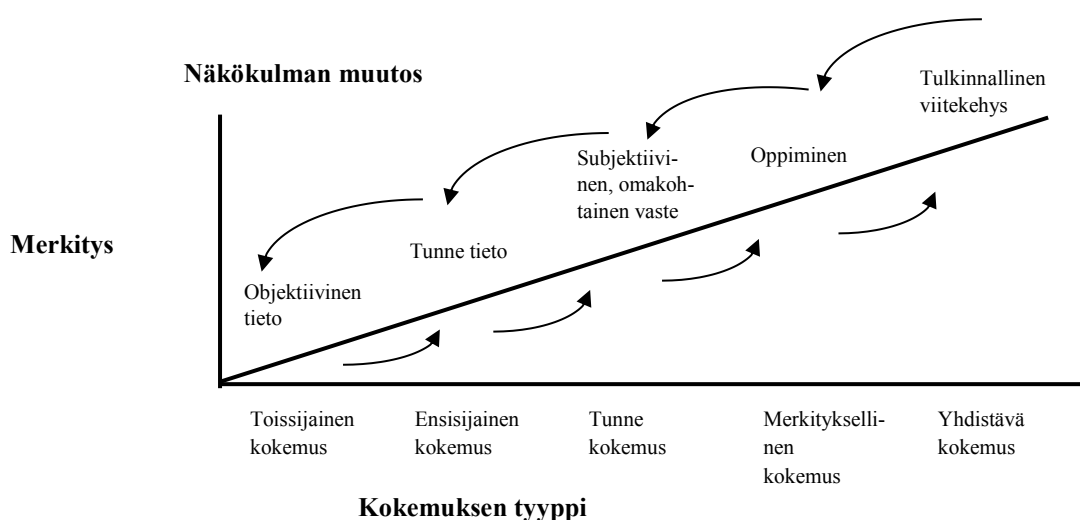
Näkökulman muutos

Tulkinnallinen viitekehys

Oppiminen

Subjektiivinen, omakohtainen vaste

Tunne tieto

Objektiivinen tieto

Merkitys

Toissijainen kokemus

Ensisijainen kokemus

Tunne kokemus

Merkityksellinen kokemus

Yhdistävä kokemus

Kokemuksen tyyppi